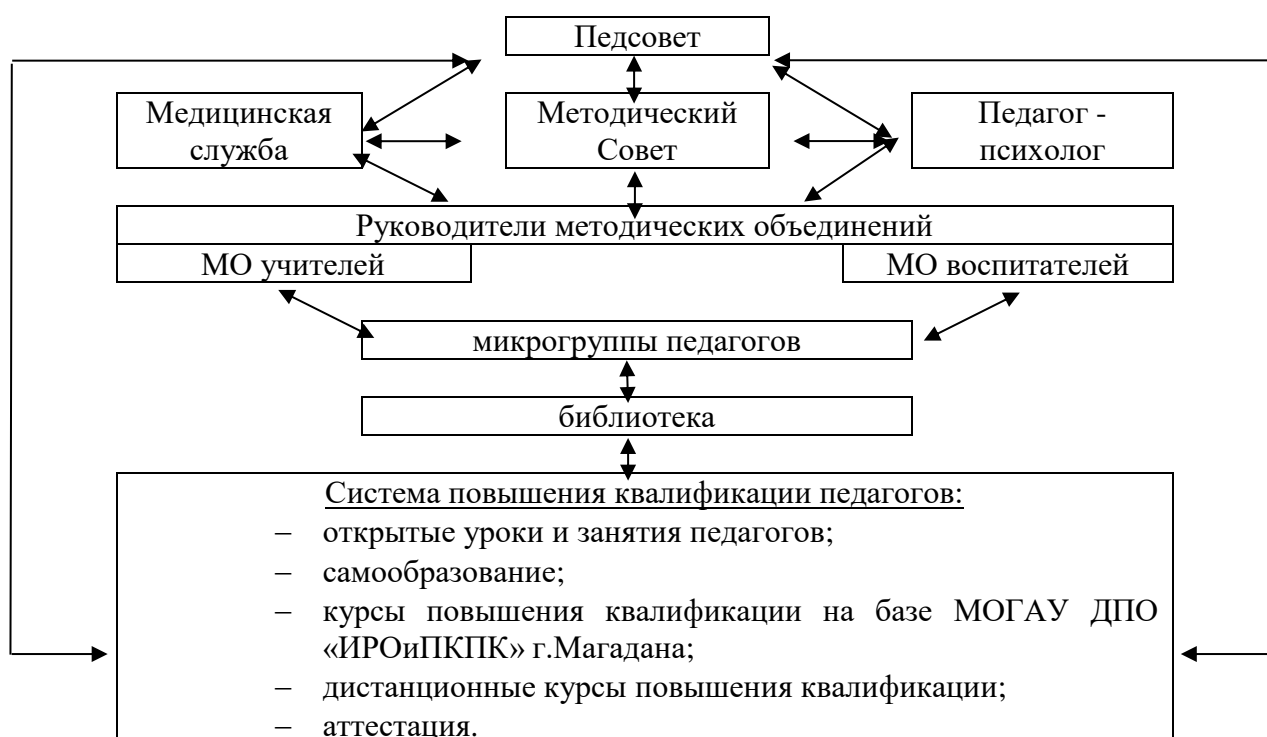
Педсовет

Медицинская служба

Методический Совет

Педагог - психолог

Руководители методических объединений

МО учителей

МО воспитателей

микрогруппы педагогов

библиотека

Система повышения квалификации педагогов:
– открытые уроки и занятия педагогов;
– самообразование;
– курсы повышения квалификации на базе МОГАУ ДПО «ИРОиПКПК» г.Магадана;
– дистанционные курсы повышения квалификации;
– аттестация.